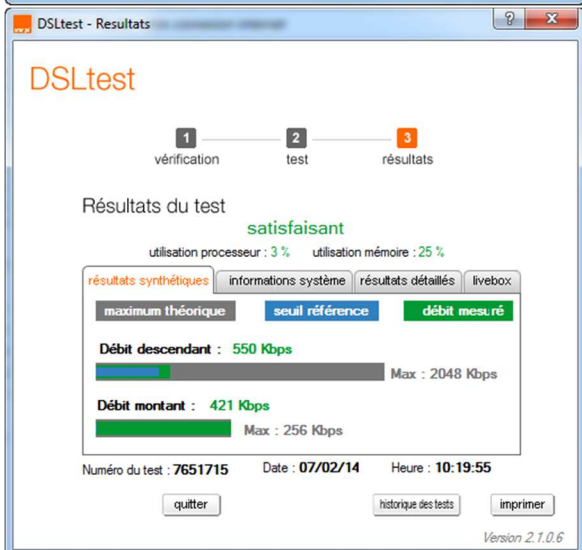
DSLtest - Resultats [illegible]

?

DSLtest

1 vérification

2 test

3 résultats

Résultats du test

satisfaisant

utilisation processeur : 3 % utilisation mémoire : 25 %

résultats synthétiques | informations système | résultats détaillés | livebox

maximum théorique | seuil référence | débit mesuré

Débit descendant : 550 Kbps

Max : 2048 Kbps

Débit montant : 421 Kbps

Max : 256 Kbps

Numéro du test : 7651715 Date : 07/02/14 Heure : 10:19:55

quitter | historique des tests | imprimer

Version 2.1.0.6